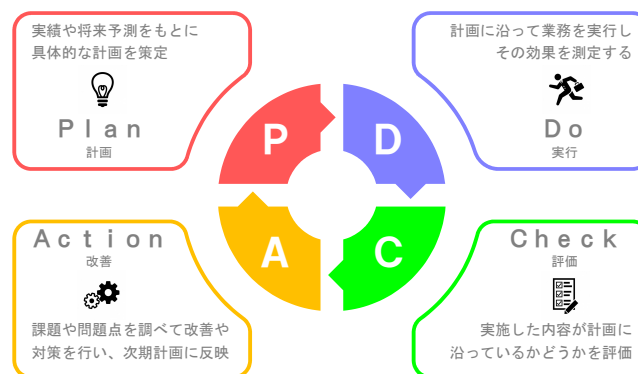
実績や将来予測をもとに
具体的な計画を策定

Plan
計画

計画に沿って業務を実行し
その効果を測定する

Do
実行

P
D
A
C

Action
改善

課題や問題点を調べて改善や
対策を行い、次期計画に反映

Check
評価

実施した内容が計画に
沿っているかどうかを評価